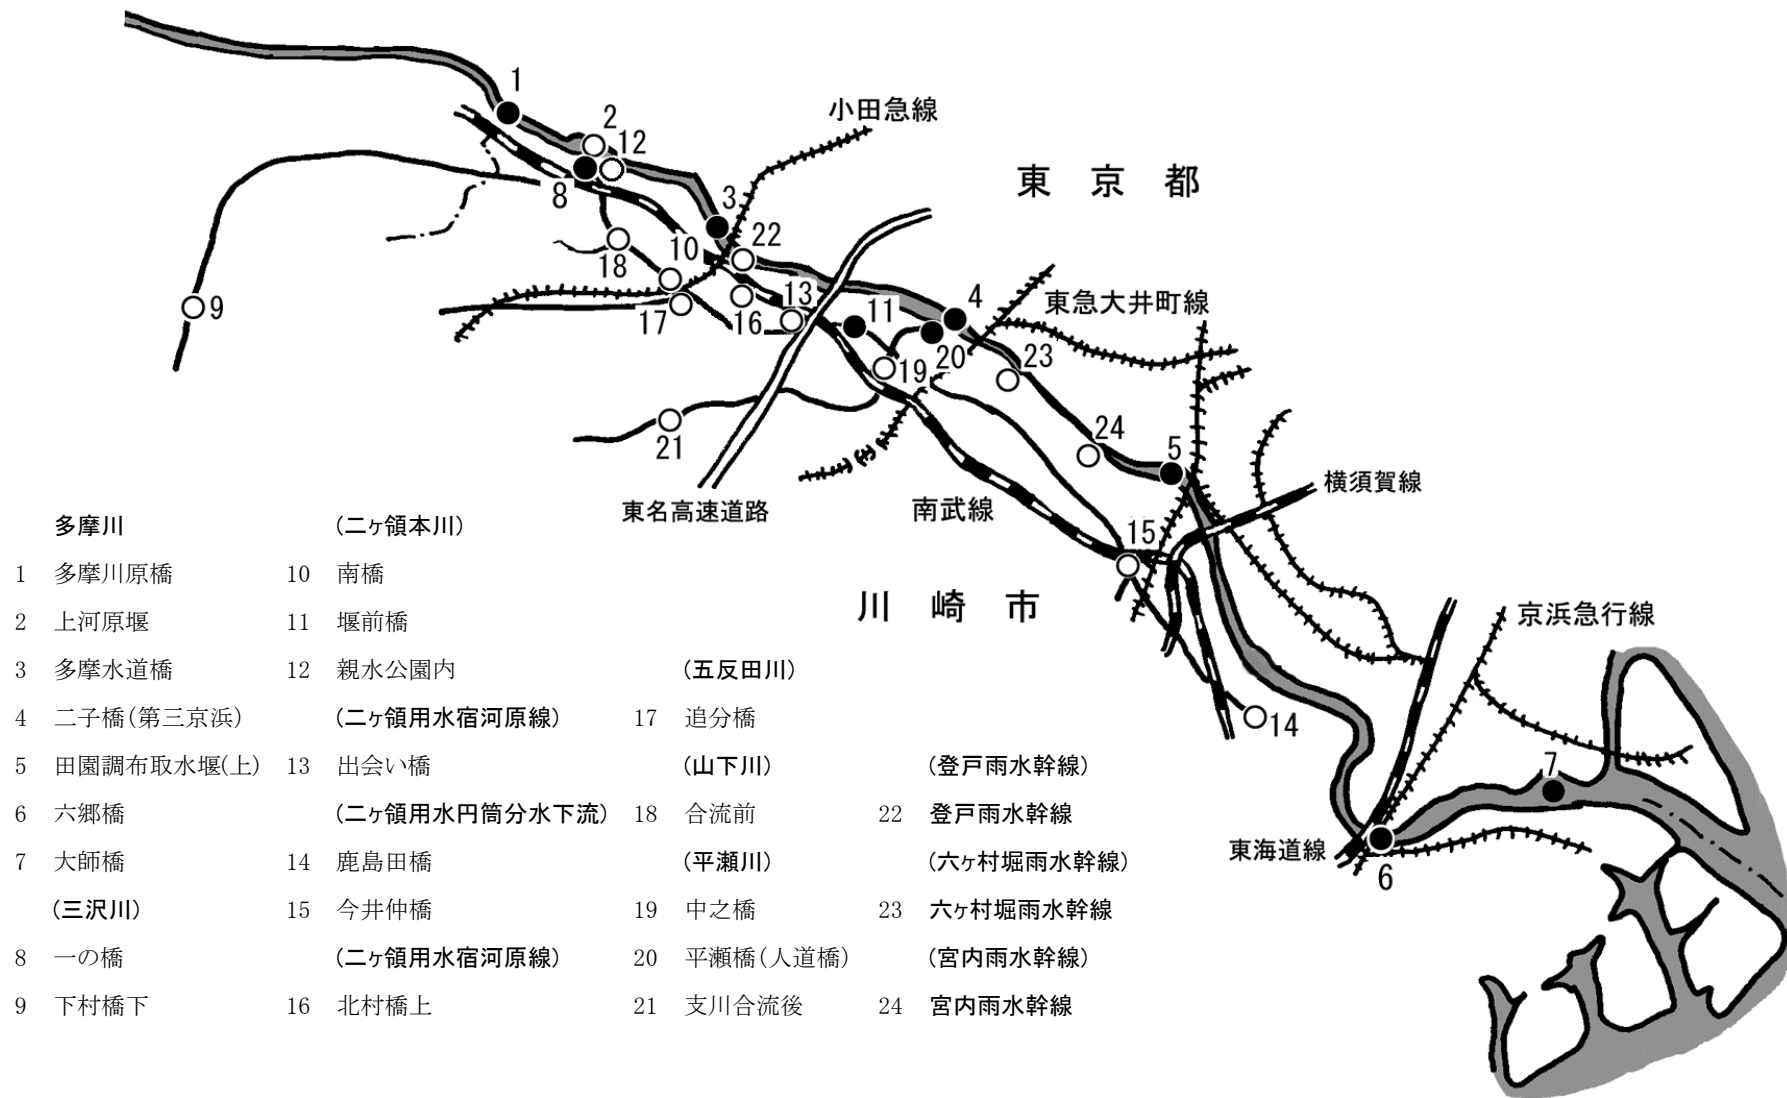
1
2
12
小田急線
東　京　都
8
3
22
10
18
13
4
東急大井町線
9
17
16
11
20
23
19
21
24
5
横須賀線
東名高速道路
南武線
15
川　崎　市
京浜急行線
14
7
東海道線
6

多摩川
1 多摩川原橋
2 上河原堰
3 多摩水道橋
4 二子橋(第三京浜)
5 田園調布取水堰(上)
6 六郷橋
7 大師橋
(三沢川)
8 一の橋
9 下村橋下

(二ヶ領本川)
10 南橋
11 堰前橋
12 親水公園内
(二ヶ領用水宿河原線)
13 出会い橋
(二ヶ領用水円筒分水下流)
14 鹿島田橋
15 今井仲橋
(二ヶ領用水宿河原線)
16 北村橋上

(五反田川)
17 追分橋
(山下川)
18 合流前
(平瀬川)
19 中之橋
20 平瀬橋(人道橋)
21 支川合流後

(登戸雨水幹線)
22 登戸雨水幹線
(六ヶ村堀雨水幹線)
23 六ヶ村堀雨水幹線
(宮内雨水幹線)
24 宮内雨水幹線